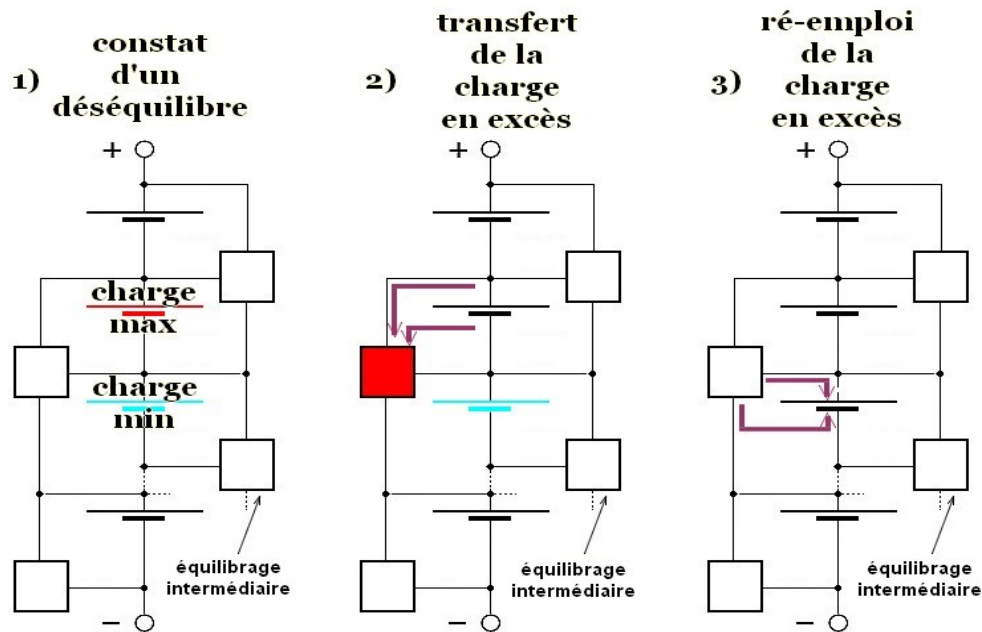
1) constat d'un déséquilibre

+

charge max

charge min

équilibrage intermédiaire

−

2) transfert de la charge en excès

+

équilibrage intermédiaire

−

3) ré-emploi de la charge en excès

+

équilibrage intermédiaire

−